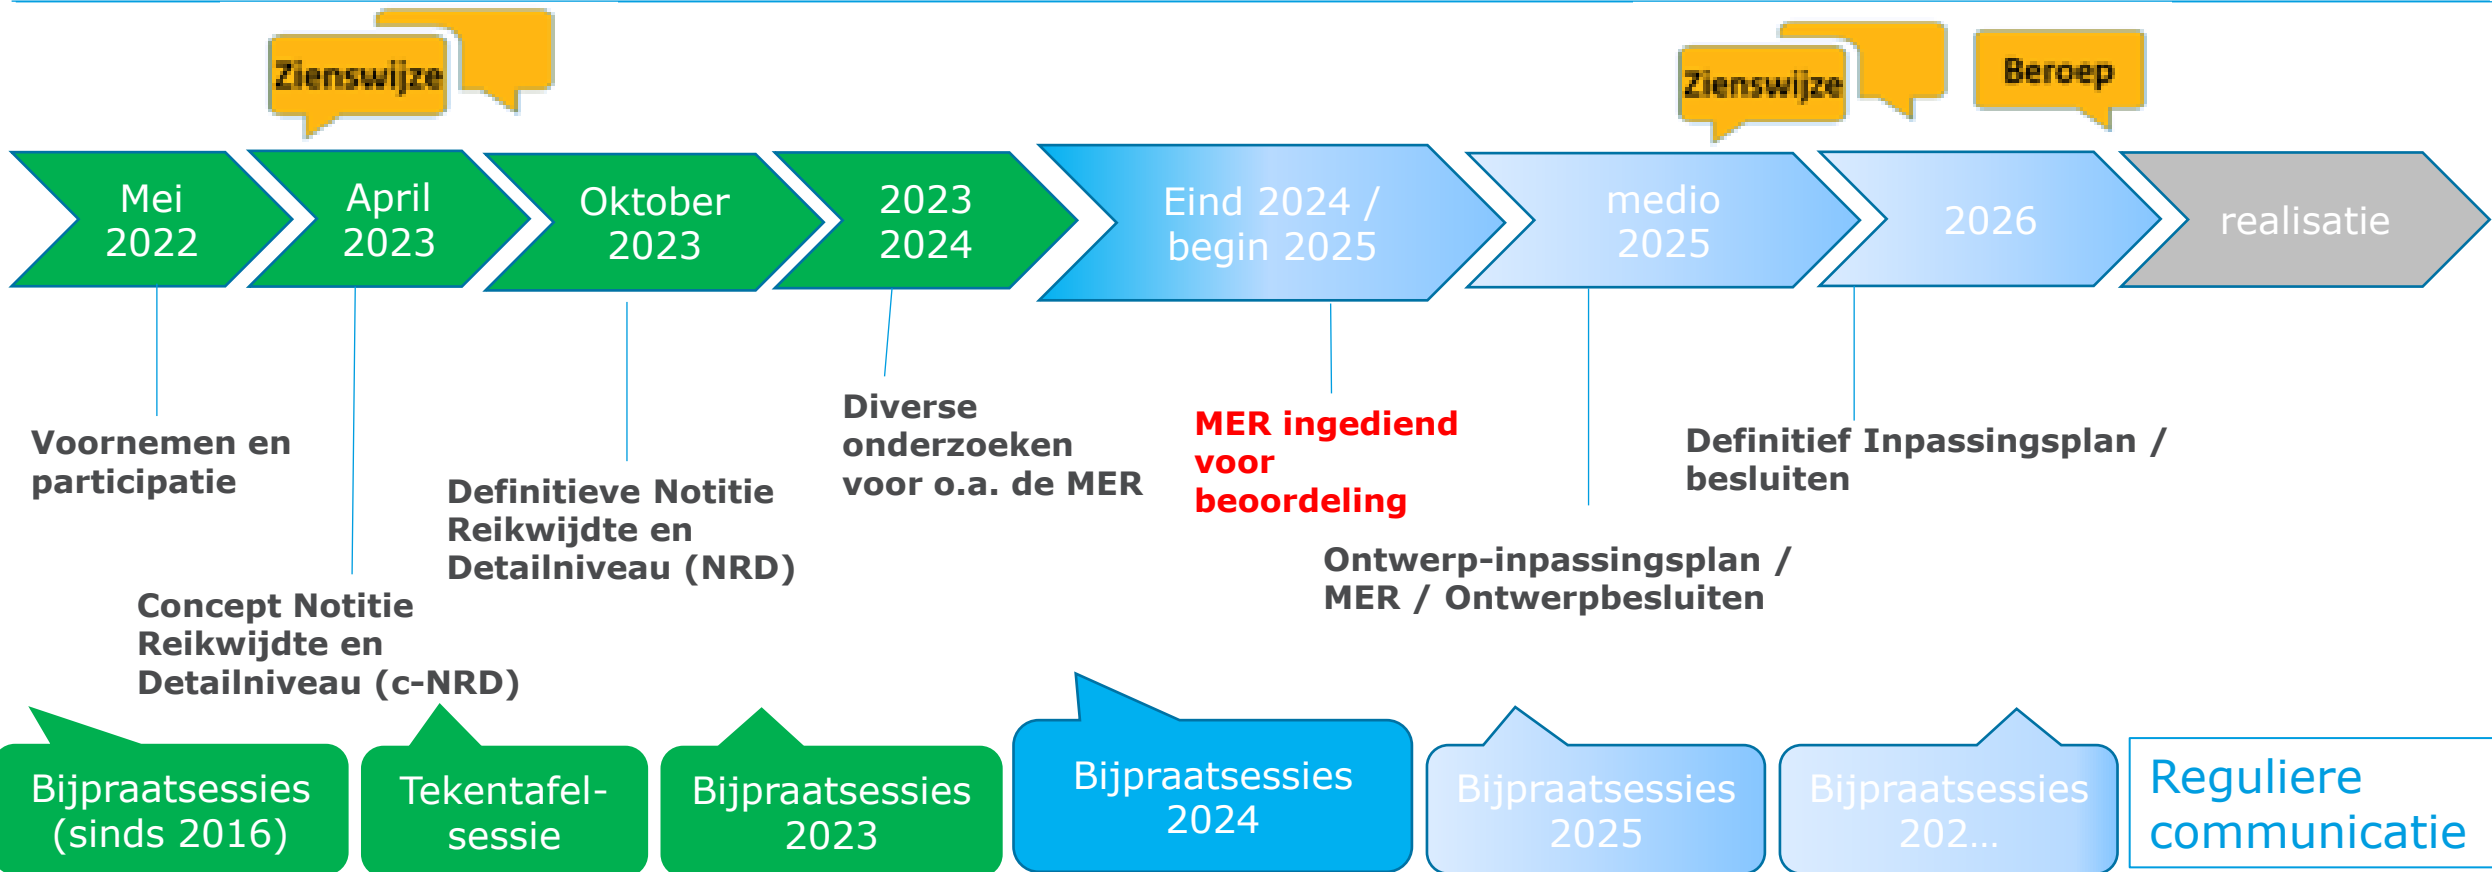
Zienswijze

Zienswijze

Beroep

Mei 2022

April 2023

Oktober 2023

2023 2024

Eind 2024 / begin 2025

medio 2025

2026

realisatie

Voornemen en participatie

Concept Notitie Reikwijdte en Detailniveau (c-NRD)

Definitieve Notitie Reikwijdte en Detailniveau (NRD)

Diverse onderzoeken voor o.a. de MER

MER ingediend voor beoordeling

Ontwerp-inpassingsplan / MER / Ontwerpbesluiten

Definitief Inpassingsplan / besluiten

Bijpraatsessies (sinds 2016)

Tekentafel-sessie

Bijpraatsessies 2023

Bijpraatsessies 2024

Bijpraatsessies 2025

Bijpraatsessies 202…

Reguliere communicatie